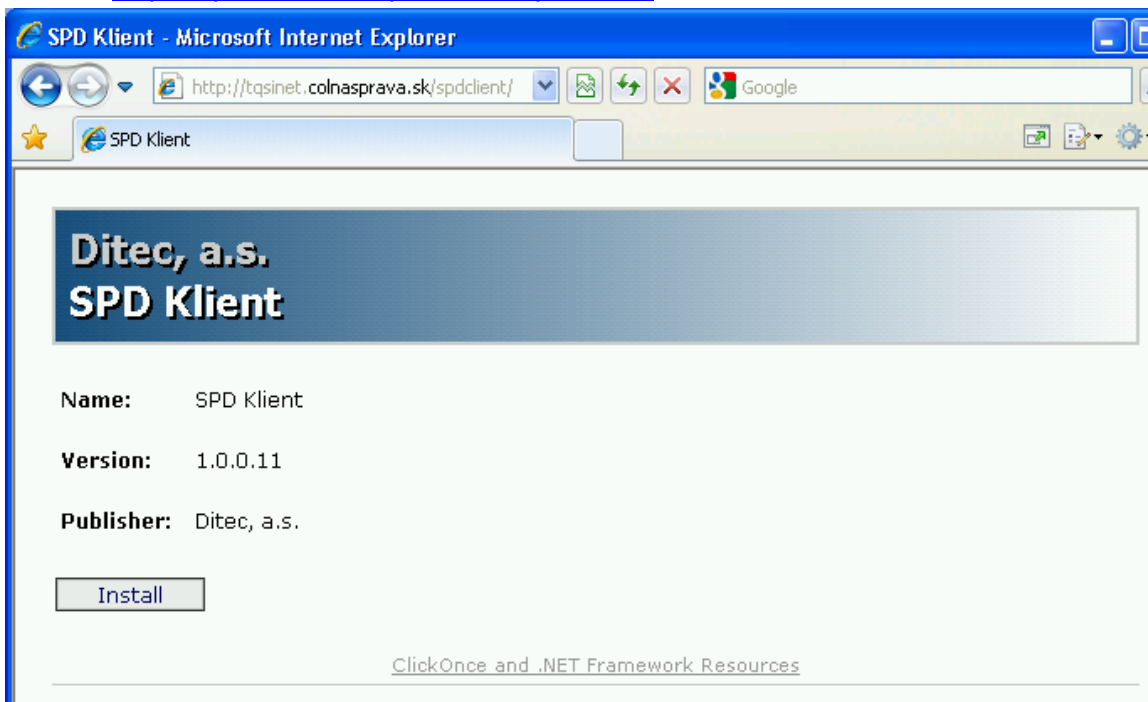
SPD Klient - Microsoft Internet Explorer

http://tqsinet.colnasprava.sk/spdclient/

Google

SPD Klient

Ditec, a.s.
SPD Klient

| | |
|---|---|
| Name: | SPD Klient |
| Version: | 1.0.0.11 |
| Publisher: | Ditec, a.s. |

Install

ClickOnce and .NET Framework Resources